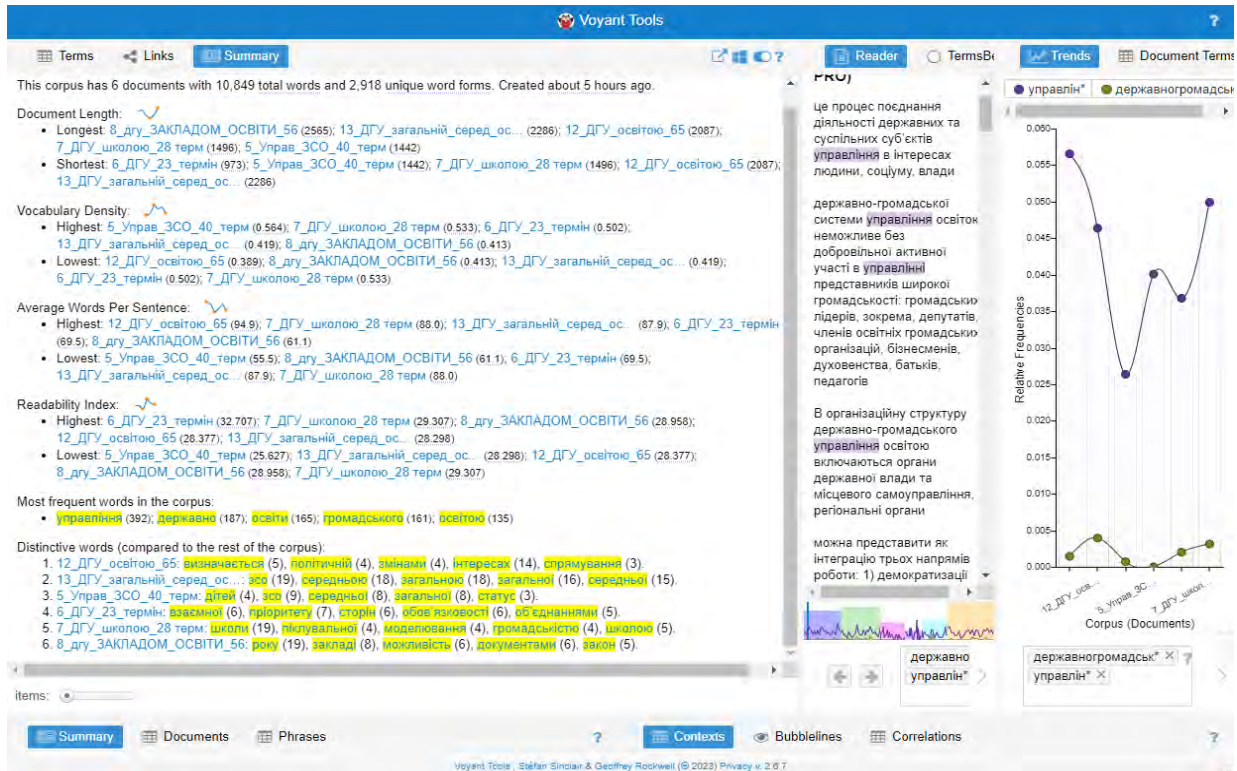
Voyant Tools

?

Terms   Links   Summary

This corpus has 6 documents with 10,849 total words and 2,918 unique word forms. Created about 5 hours ago.

Document Length:
• Longest: 8_дгу_ЗАКЛАДОМ_ОСВІТИ_56 (2565); 13_ДГУ_загальній_серед_ос... (2286); 12_ДГУ_освітою_65 (2087); 7_ДГУ_школою_28 терм (1496); 5_Управ_ЗСО_40_терм (1442)
• Shortest: 6_ДГУ_23_термін (973); 5_Управ_ЗСО_40_терм (1442); 7_ДГУ_школою_28 терм (1496); 12_ДГУ_освітою_65 (2087); 13_ДГУ_загальній_серед_ос... (2286)

Vocabulary Density:
• Highest: 5_Управ_ЗСО_40_терм (0.564); 7_ДГУ_школою_28 терм (0.533); 6_ДГУ_23_термін (0.502); 13_ДГУ_загальній_серед_ос... (0.419); 8_дгу_ЗАКЛАДОМ_ОСВІТИ_56 (0.413)
• Lowest: 12_ДГУ_освітою_65 (0.389); 8_дгу_ЗАКЛАДОМ_ОСВІТИ_56 (0.413); 13_ДГУ_загальній_серед_ос... (0.419); 6_ДГУ_23_термін (0.502); 7_ДГУ_школою_28 терм (0.533)

Average Words Per Sentence:
• Highest: 12_ДГУ_освітою_65 (94.9); 7_ДГУ_школою_28 терм (88.0); 13_ДГУ_загальній_серед_ос... (87.9); 6_ДГУ_23_термін (69.5); 8_дгу_ЗАКЛАДОМ_ОСВІТИ_56 (61.1)
• Lowest: 5_Управ_ЗСО_40_терм (55.5); 8_дгу_ЗАКЛАДОМ_ОСВІТИ_56 (61.1); 6_ДГУ_23_термін (69.5); 13_ДГУ_загальній_серед_ос... (87.9); 7_ДГУ_школою_28 терм (88.0)

Readability Index:
• Highest: 6_ДГУ_23_термін (32.707); 7_ДГУ_школою_28 терм (29.307); 8_дгу_ЗАКЛАДОМ_ОСВІТИ_56 (28.958); 12_ДГУ_освітою_65 (28.377); 13_ДГУ_загальній_серед_ос... (28.298)
• Lowest: 5_Управ_ЗСО_40_терм (25.627); 13_ДГУ_загальній_серед_ос... (28.298); 12_ДГУ_освітою_65 (28.377); 8_дгу_ЗАКЛАДОМ_ОСВІТИ_56 (28.958); 7_ДГУ_школою_28 терм (29.307)

Most frequent words in the corpus:
• управління (392); державно (187); освіти (165); громадського (161); освітою (135)

Distinctive words (compared to the rest of the corpus):
1. 12_ДГУ_освітою_65: визначається (5), політичні (4), змінами (4), інтересах (14), спрямування (3).
2. 13_ДГУ_загальній_серед_ос...: зсо (19), середньою (18), загальною (18), загальної (16), середньої (15).
3. 5_Управ_ЗСО_40_терм: дітей (4), зсо (9), середньої (8), загальної (8), статус (3).
4. 6_ДГУ_23_термін: взаємної (6), пріоритету (7), сторін (6), обов'язковості (6), об'єднаннями (5).
5. 7_ДГУ_школою_28 терм: школи (19), піклувальної (4), моделювання (4), громадськістю (4), школою (5).
6. 8_дгу_ЗАКЛАДОМ_ОСВІТИ_56: року (19), закладі (8), можливість (6), документами (6), закон (5).

items:

Reader   TermsBe

PRO)

це процес поєднання діяльності державних та суспільних суб'єктів управління в інтересах людини, соціуму, влади

державно-громадської системи управління освітою неможливе без добровільної активної участі в управлінні представників широкої громадськості: громадських лідерів, зокрема, депутатів, членів освітніх громадських організацій, бізнесменів, духовенства, батьків, педагогів

В організаційну структуру державно-громадського управління освітою включаються органи державної влади та місцевого самоуправління, регіональні органи

можна представити як інтеграцію трьох напрямів роботи: 1) демократизації

державно
управлін*

Trends   Document Terms

управлін*   державногромадськ

0.060
0.055
0.050
0.045
0.040
0.035
0.030
0.025
0.020
0.015
0.010
0.005
0.000

Relative Frequencies

12_ДГУ_осв...   5_Управ_ЗС...   7_ДГУ_школ...

Corpus (Documents)

державногромадськ* ×
управлін* ×

Summary   Documents   Phrases   ?   Contexts   Bubblelines   Correlations   ?

Voyant Tools , Stéfan Sinclair & Geoffrey Rockwell (© 2023) Privacy v. 2.6.7